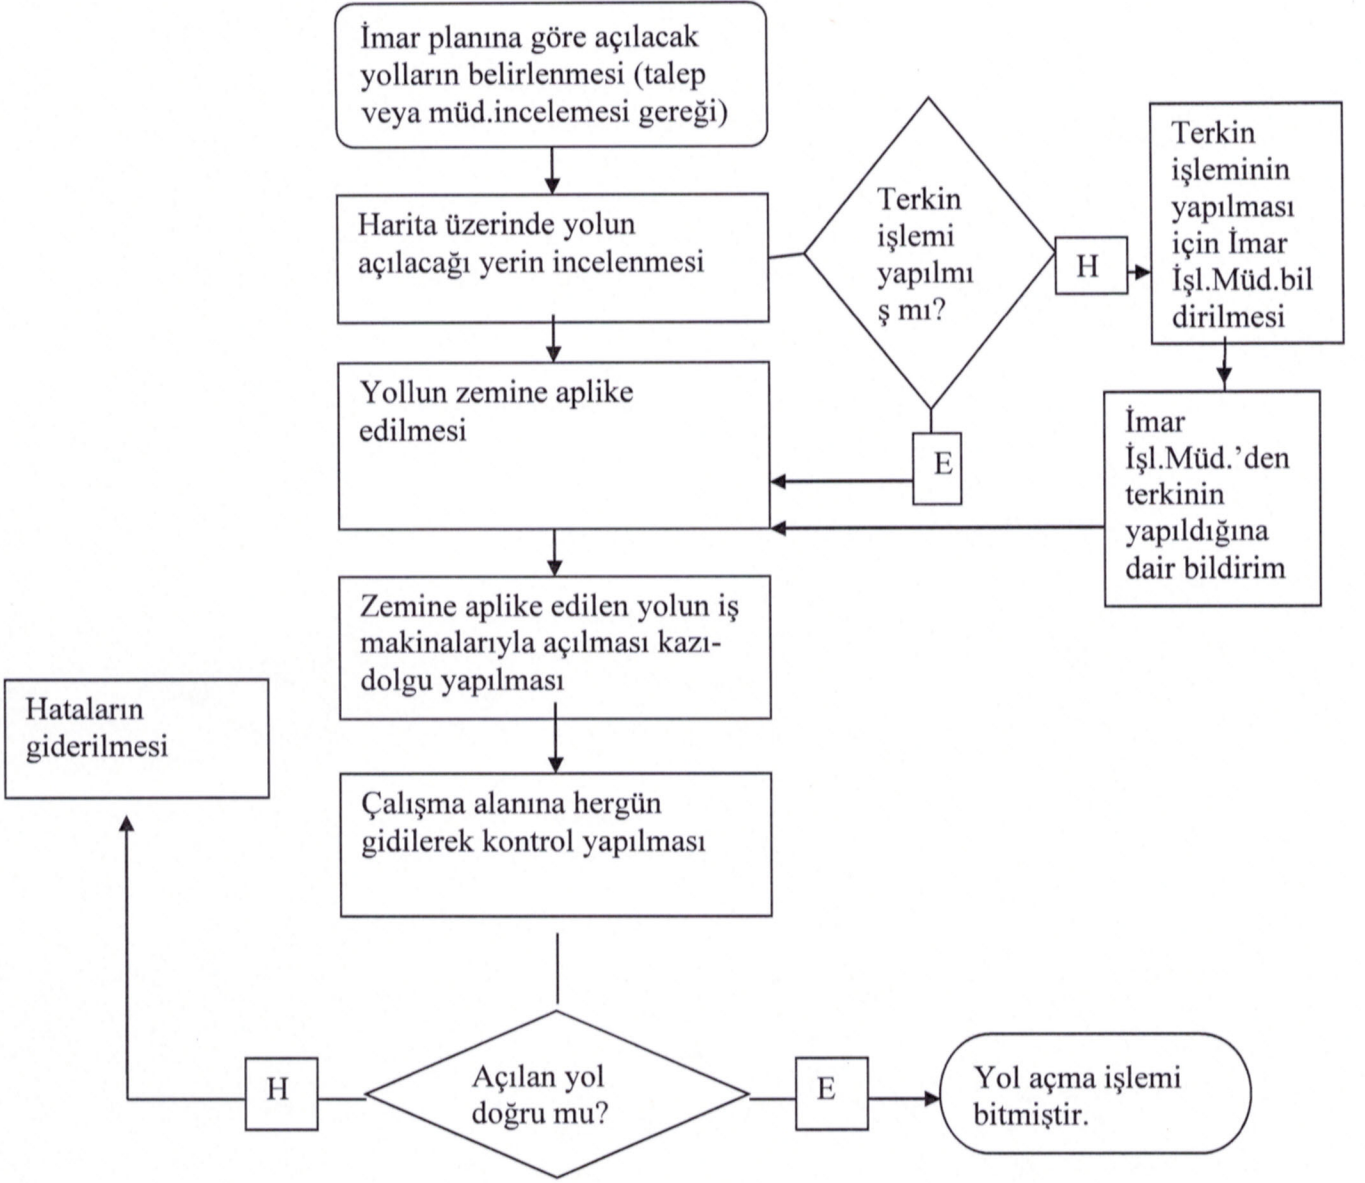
İmar planına göre açılacak yolların belirlenmesi (talep veya müd.incelemesi gereği)

Harita üzerinde yolun açılacağı yerin incelenmesi

Terkin işlemi yapılmış mı?

H

Terkin işleminin yapılması için İmar İşl.Müd.bildirilmesi

E

Yollun zemine aplike edilmesi

İmar İşl.Müd.'den terkinin yapıldığına dair bildirim

Zemine aplike edilen yolun iş makinalarıyla açılması kazı-dolgu yapılması

Hataların giderilmesi

Çalışma alanına hergün gidilerek kontrol yapılması

H

Açılan yol doğru mu?

E

Yol açma işlemi bitmiştir.